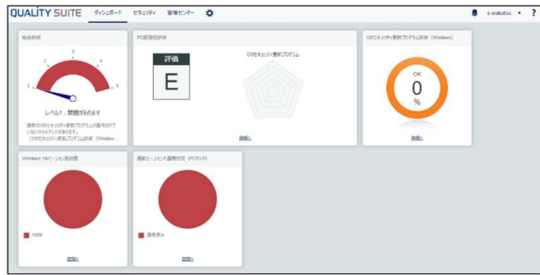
QUALITY SUITE ダッシュボード セキュリティ 管理センター

s.wakatsu... ▾ ?

総合評価

1 2 3 4 5

レベル1：問題があります

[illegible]

PC管理状況評価

評価

E

OSセキュリティ更新プログラム

詳細

OSセキュリティ更新プログラム状況（Windows）

OK

0

%

詳細

Windows 10バージョン別状態

1709

詳細

最新ソーシャル適用状況（PCブック）

適用済み

詳細